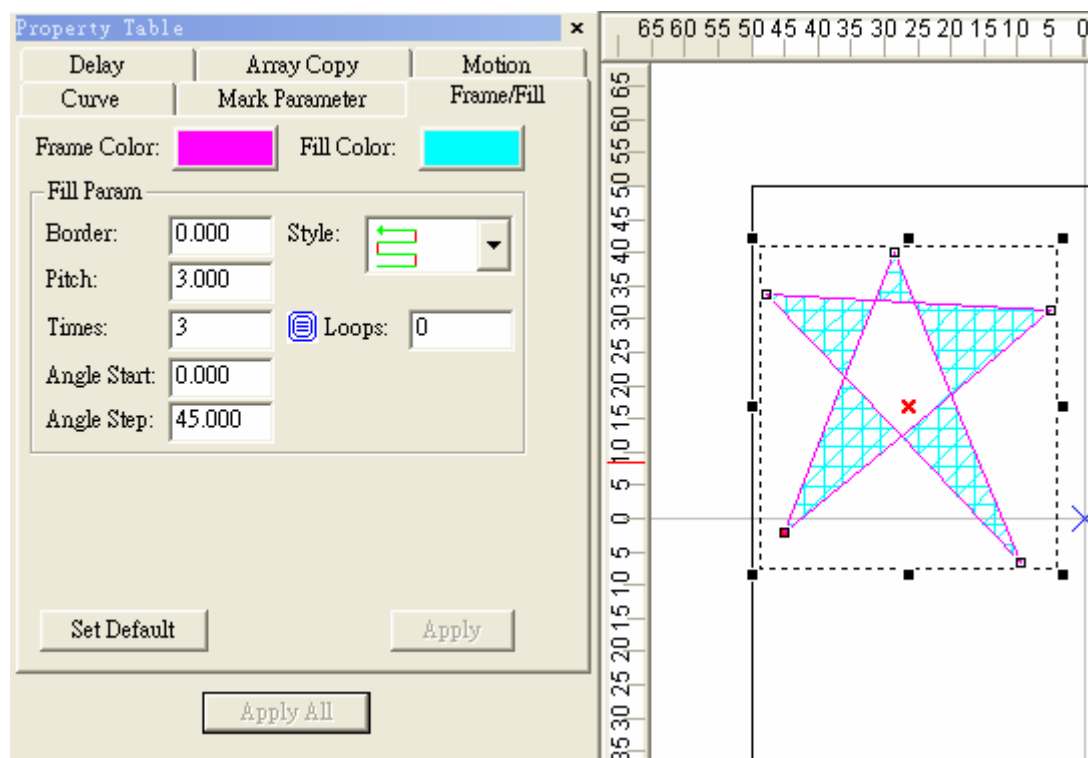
Property Table ×

Delay | Array Copy | Motion
Curve | Mark Parameter | Frame/Fill

Frame Color: Fill Color:

Fill Param
Border: 0.000 Style:
Pitch: 3.000
Times: 3 Loops: 0
Angle Start: 0.000
Angle Step: 45.000

Set Default Apply

Apply All

65 60 55 50 45 40 35 30 25 20 15 10 5 0

65 60 55 50 45 40 35 30 25 20 15 10 5 0 5 10 15 20 25 30 35